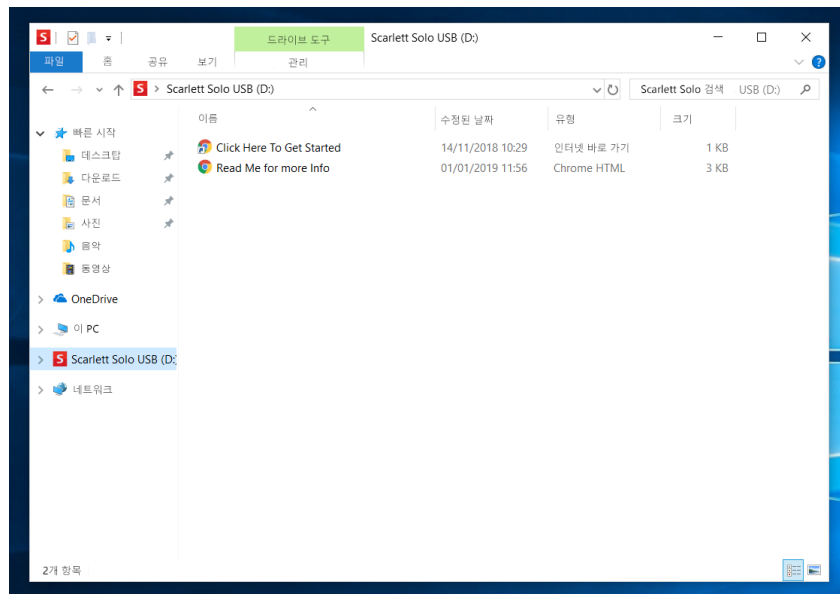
드라이브 도구
Scarlett Solo USB (D:)
파일
홈
공유
보기
관리
Scarlett Solo USB (D:)
Scarlett Solo 검색 USB (D:)

빠른 시작
데스크탑
다운로드
문서
사진
음악
동영상
OneDrive
이 PC
Scarlett Solo USB (D:
네트워크

| 이름 | 수정된 날짜 | 유형 | 크기 |
|---|---|---|---|
| Click Here To Get Started | 14/11/2018 10:29 | 인터넷 바로 가기 | 1 KB |
| Read Me for more Info | 01/01/2019 11:56 | Chrome HTML | 3 KB |

2개 항목